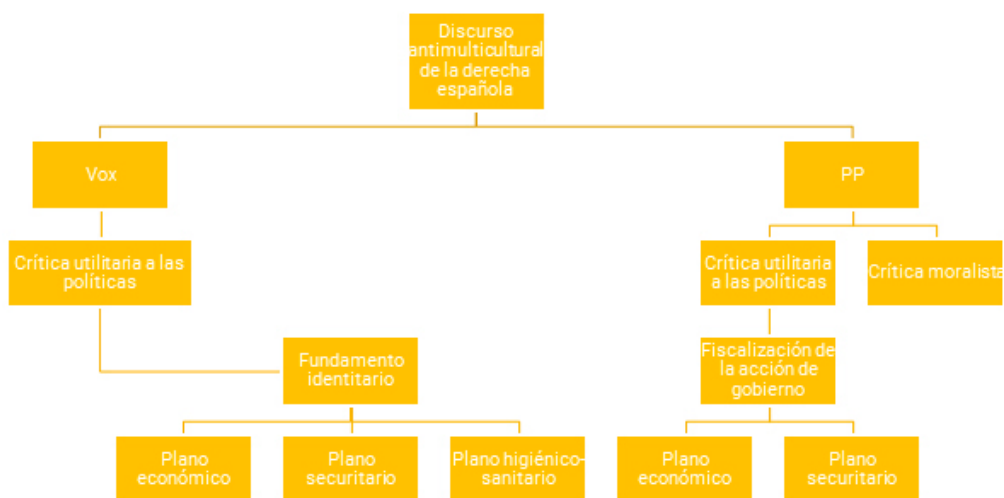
Discurso antimulticultural de la derecha española

Vox

Crítica utilitaria a las políticas

Fundamento identitario

Plano económico

Plano securitario

Plano higiénico-sanitario

PP

Crítica utilitaria a las políticas

Crítica moralista

Fiscalización de la acción de gobierno

Plano económico

Plano securitario